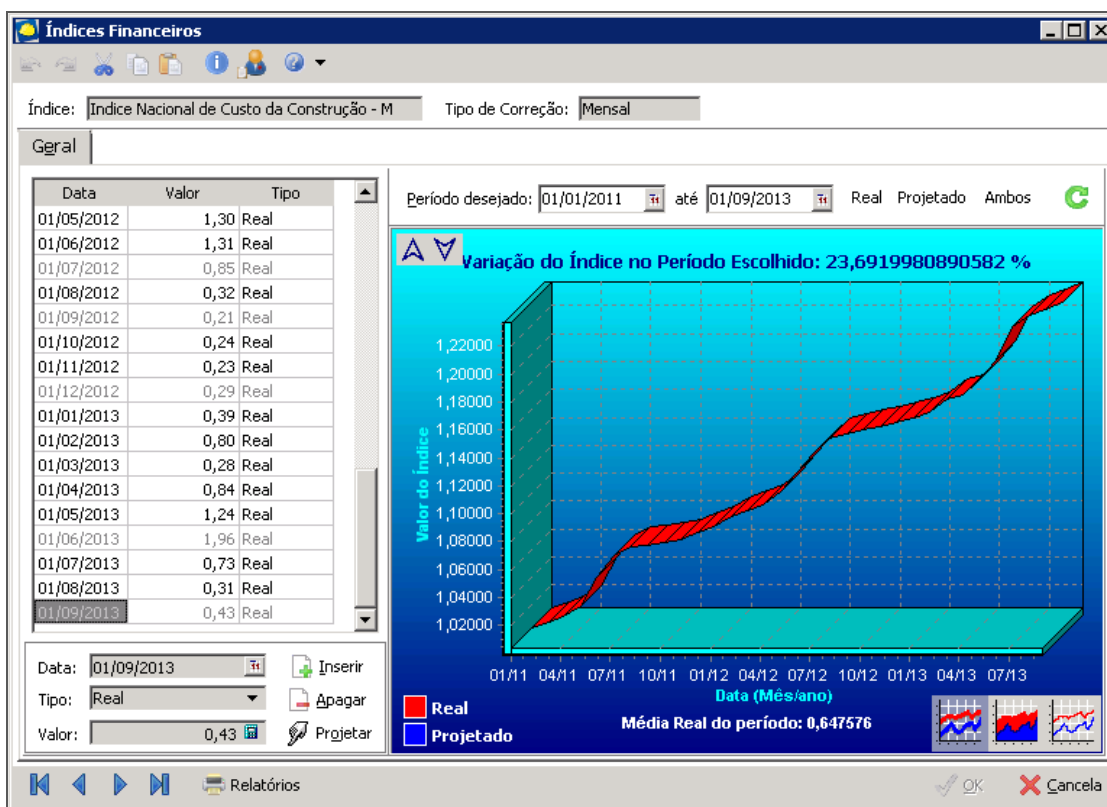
Índices Financeiros

Índice: Indice Nacional de Custo da Construção - M
Tipo de Correção: Mensal

Geral

| Data | Valor | Tipo |
|---|---|---|
| 01/05/2012 | 1,30 | Real |
| 01/06/2012 | 1,31 | Real |
| 01/07/2012 | 0,85 | Real |
| 01/08/2012 | 0,32 | Real |
| 01/09/2012 | 0,21 | Real |
| 01/10/2012 | 0,24 | Real |
| 01/11/2012 | 0,23 | Real |
| 01/12/2012 | 0,29 | Real |
| 01/01/2013 | 0,39 | Real |
| 01/02/2013 | 0,80 | Real |
| 01/03/2013 | 0,28 | Real |
| 01/04/2013 | 0,84 | Real |
| 01/05/2013 | 1,24 | Real |
| 01/06/2013 | 1,96 | Real |
| 01/07/2013 | 0,73 | Real |
| 01/08/2013 | 0,31 | Real |
| 01/09/2013 | 0,43 | Real |

Data: 01/09/2013
Tipo: Real
Valor: 0,43
Inserir
Apagar
Projetar

Período desejado: 01/01/2011 até 01/09/2013 Real Projetado Ambos

Variação do Índice no Período Escolhido: 23,6919980890582 %

Valor do Índice
1,22000
1,20000
1,18000
1,16000
1,14000
1,12000
1,10000
1,08000
1,06000
1,04000
1,02000

01/11 04/11 07/11 10/11 01/12 04/12 07/12 10/12 01/13 04/13 07/13
Data (Mês/ano)

Real
Projetado
Média Real do período: 0,647576

Relatórios
OK
Cancela